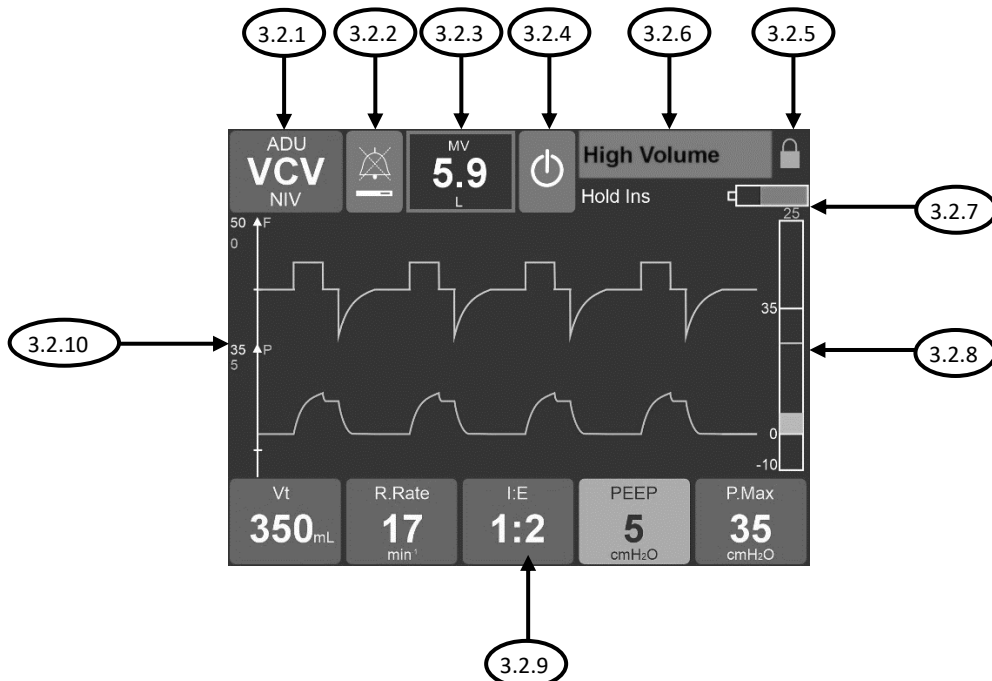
3.2.1 3.2.2 3.2.3 3.2.4 3.2.6 3.2.5

ADU
VCV
NIV

MV
5.9
L

High Volume

Hold Ins

3.2.7

50 F
0

25

3.2.10

35 P
5

35

3.2.8

0
-10

Vt
350mL

R.Rate
17
min⁻¹

I:E
1:2

PEEP
5
cmH₂O

P.Max
35
cmH₂O

3.2.9